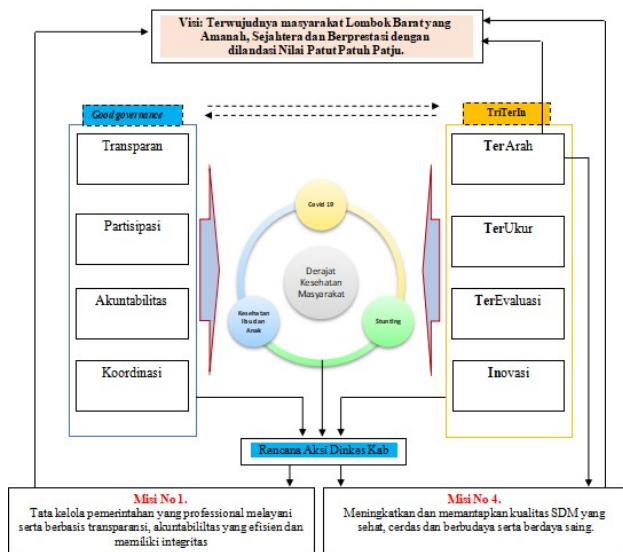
Visi: Terwujudnya masyarakat Lombok Barat yang Amanah, Sejahtera dan Berprestasi dengan dilandasi Nilai Patut Patuh Patju.

Good governance

Transparan

Partisipasi

Akuntabilitas

Koordinasi

TriTerlin

TerArah

TerUkur

TerEvaluasi

Inovasi

Covid 19

Derajat Kesehatan Masyarakat

Kesehatan Ibu dan Anak

Stunting

Rencana Aksi Dinkes Kab

Misi No 1.
Tata kelola pemerintahan yang professional melayani serta berbasis transparansi, akuntabililtas yang efisien dan memiliki integritas

Misi No 4.
Meningkatkan dan memantapkan kualitas SDM yang sehat, cerdas dan berbudaya serta berdaya saing.